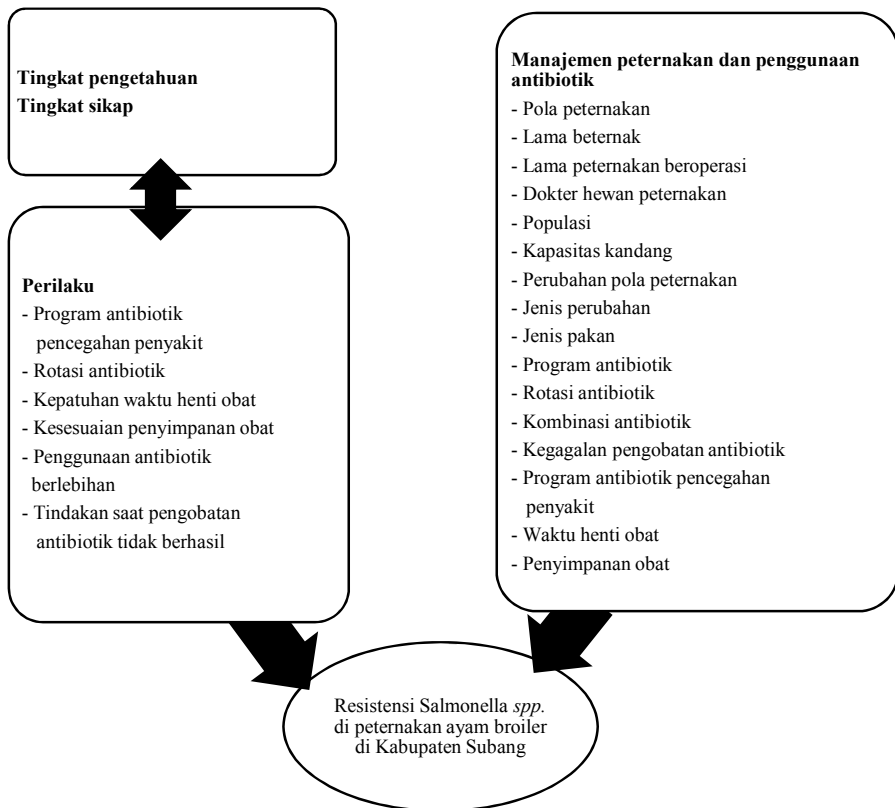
Tingkat pengetahuan
Tingkat sikap

Perilaku
- Program antibiotik pencegahan penyakit
- Rotasi antibiotik
- Kepatuhan waktu henti obat
- Kesesuaian penyimpanan obat
- Penggunaan antibiotik berlebihan
- Tindakan saat pengobatan antibiotik tidak berhasil

Manajemen peternakan dan penggunaan antibiotik
- Pola peternakan
- Lama beternak
- Lama peternakan beroperasi
- Dokter hewan peternakan
- Populasi
- Kapasitas kandang
- Perubahan pola peternakan
- Jenis perubahan
- Jenis pakan
- Program antibiotik
- Rotasi antibiotik
- Kombinasi antibiotik
- Kegagalan pengobatan antibiotik
- Program antibiotik pencegahan penyakit
- Waktu henti obat
- Penyimpanan obat

Resistensi Salmonella spp. di peternakan ayam broiler di Kabupaten Subang